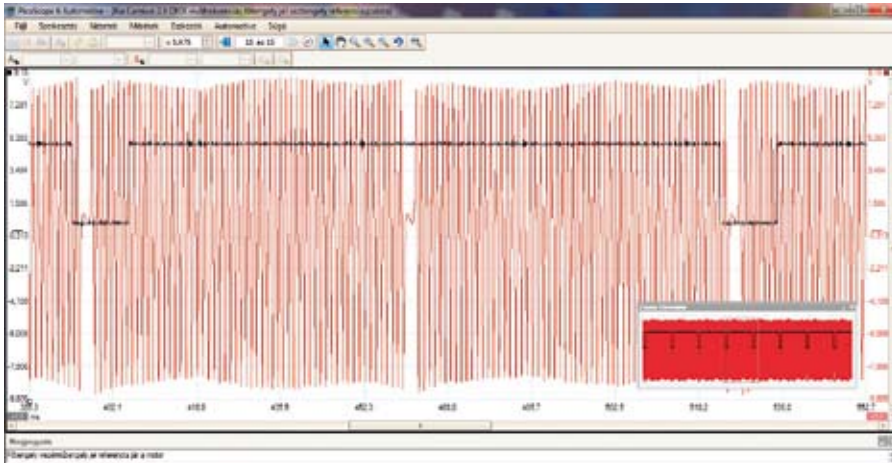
PicoScope 6 Automotive - [Kia Carens 1.6 CRDi ... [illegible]]

Fájl Szerkesztés Nézetek Mérések Eszközök Automotive Súgó

x 5,675

33 az 33

7,207

5,203

3,449

1,593

0,173

-2,211

-4,700

-6,000

-7,000

-8,800

432,1

416,8

435,9

452,3

468,0

485,7

502,6

518,2

535,0

552,1

ms

Megjegyzés

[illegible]